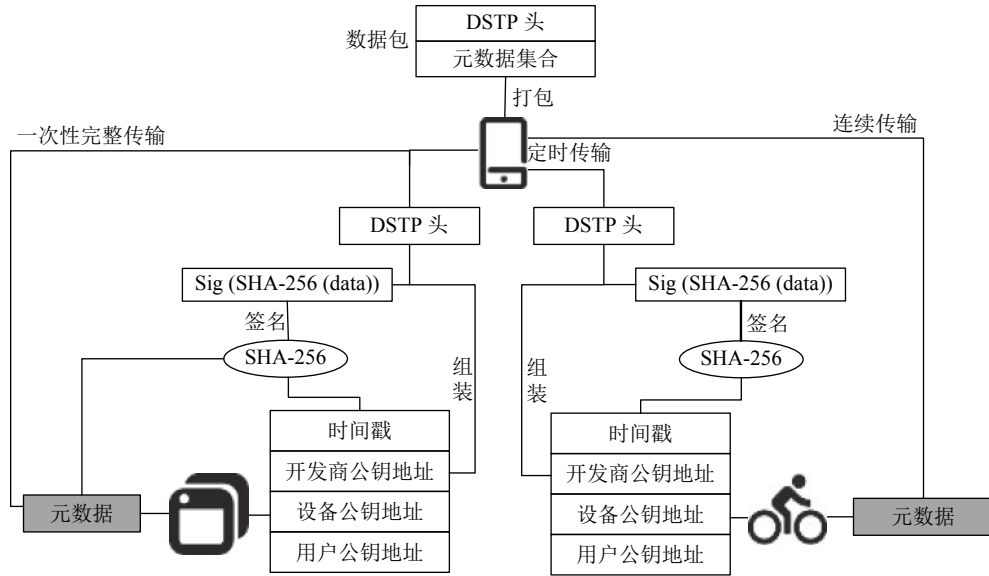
数据包

DSTP 头

元数据集合

打包

一次性完整传输

定时传输

连续传输

DSTP 头

DSTP 头

Sig (SHA-256 (data))

Sig (SHA-256 (data))

签名

签名

SHA-256

SHA-256

组装

组装

时间戳

开发商公钥地址

设备公钥地址

用户公钥地址

时间戳

开发商公钥地址

设备公钥地址

用户公钥地址

元数据

元数据